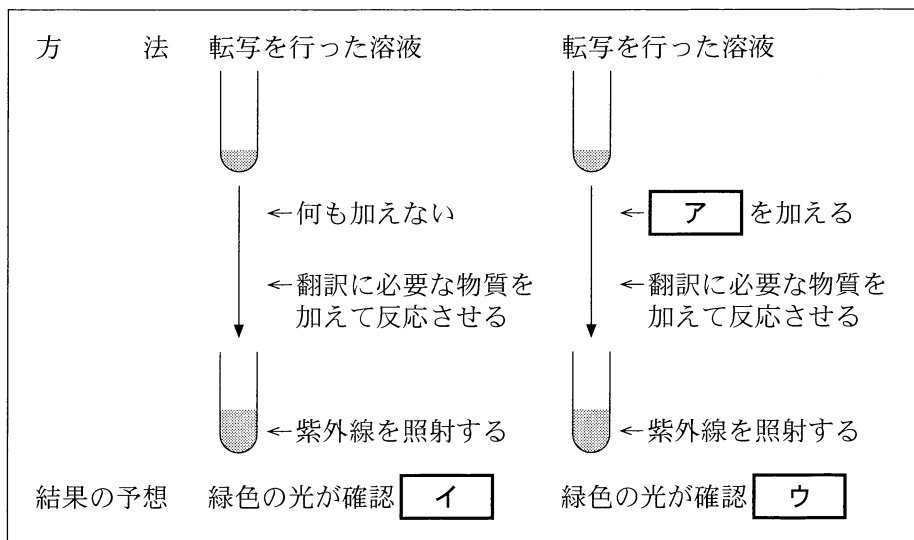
方　法　転写を行った溶液

←何も加えない

←翻訳に必要な物質を加えて反応させる

←紫外線を照射する

転写を行った溶液

← ア を加える

←翻訳に必要な物質を加えて反応させる

←紫外線を照射する

結果の予想　緑色の光が確認 イ 　緑色の光が確認 ウ